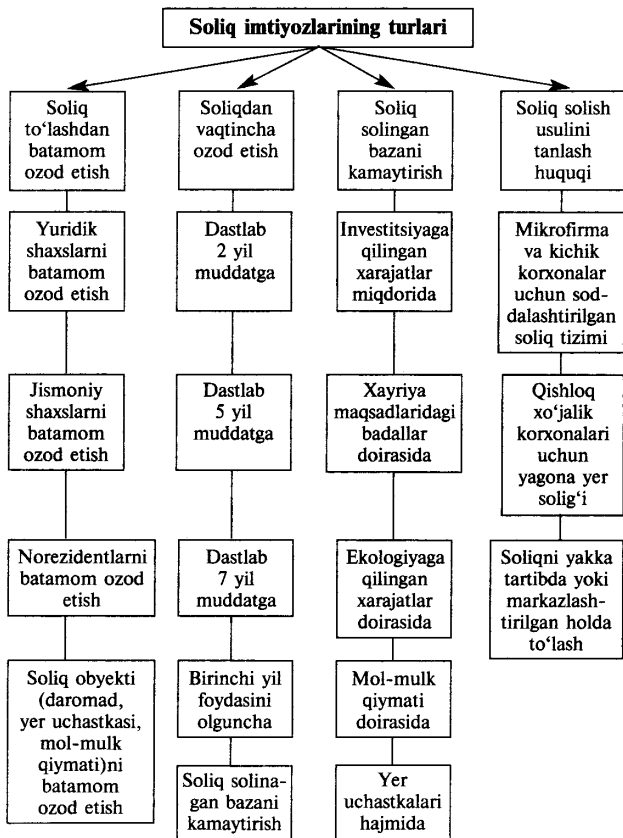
Soliq imtiyozlarining turlari

Soliq to'lashdan batamom ozod etish

Yuridik shaxslarni batamom ozod etish

Jismoniy shaxslarni batamom ozod etish

Norezidentlarni batamom ozod etish

Soliq obyekti (daromad, yer uchastkasi, mol-mulk qiymati)ni batamom ozod etish

Soliqdan vaqtincha ozod etish

Dastlab 2 yil muddatga

Dastlab 5 yil muddatga

Dastlab 7 yil muddatga

Birinchi yil foydasini olguncha

Soliq solinagan bazani kamaytirish

Soliq solingan bazani kamaytirish

Investitsiyaga qilingan xarajatlar miqdorida

Xayriya maqsadlaridagi badallar doirasida

Ekologiyaga qilingan xarajatlar doirasida

Mol-mulk qiymati doirasida

Yer uchastkalari hajmida

Soliq solish usulini tanlash huquqi

Mikrofirma va kichik korxonalar uchun soddalashtirilgan soliq tizimi

Qishloq xo'jalik korxonalari uchun yagona yer solig'i

Soliqni yakka tartibda yoki markazlashtirilgan holda to'lash